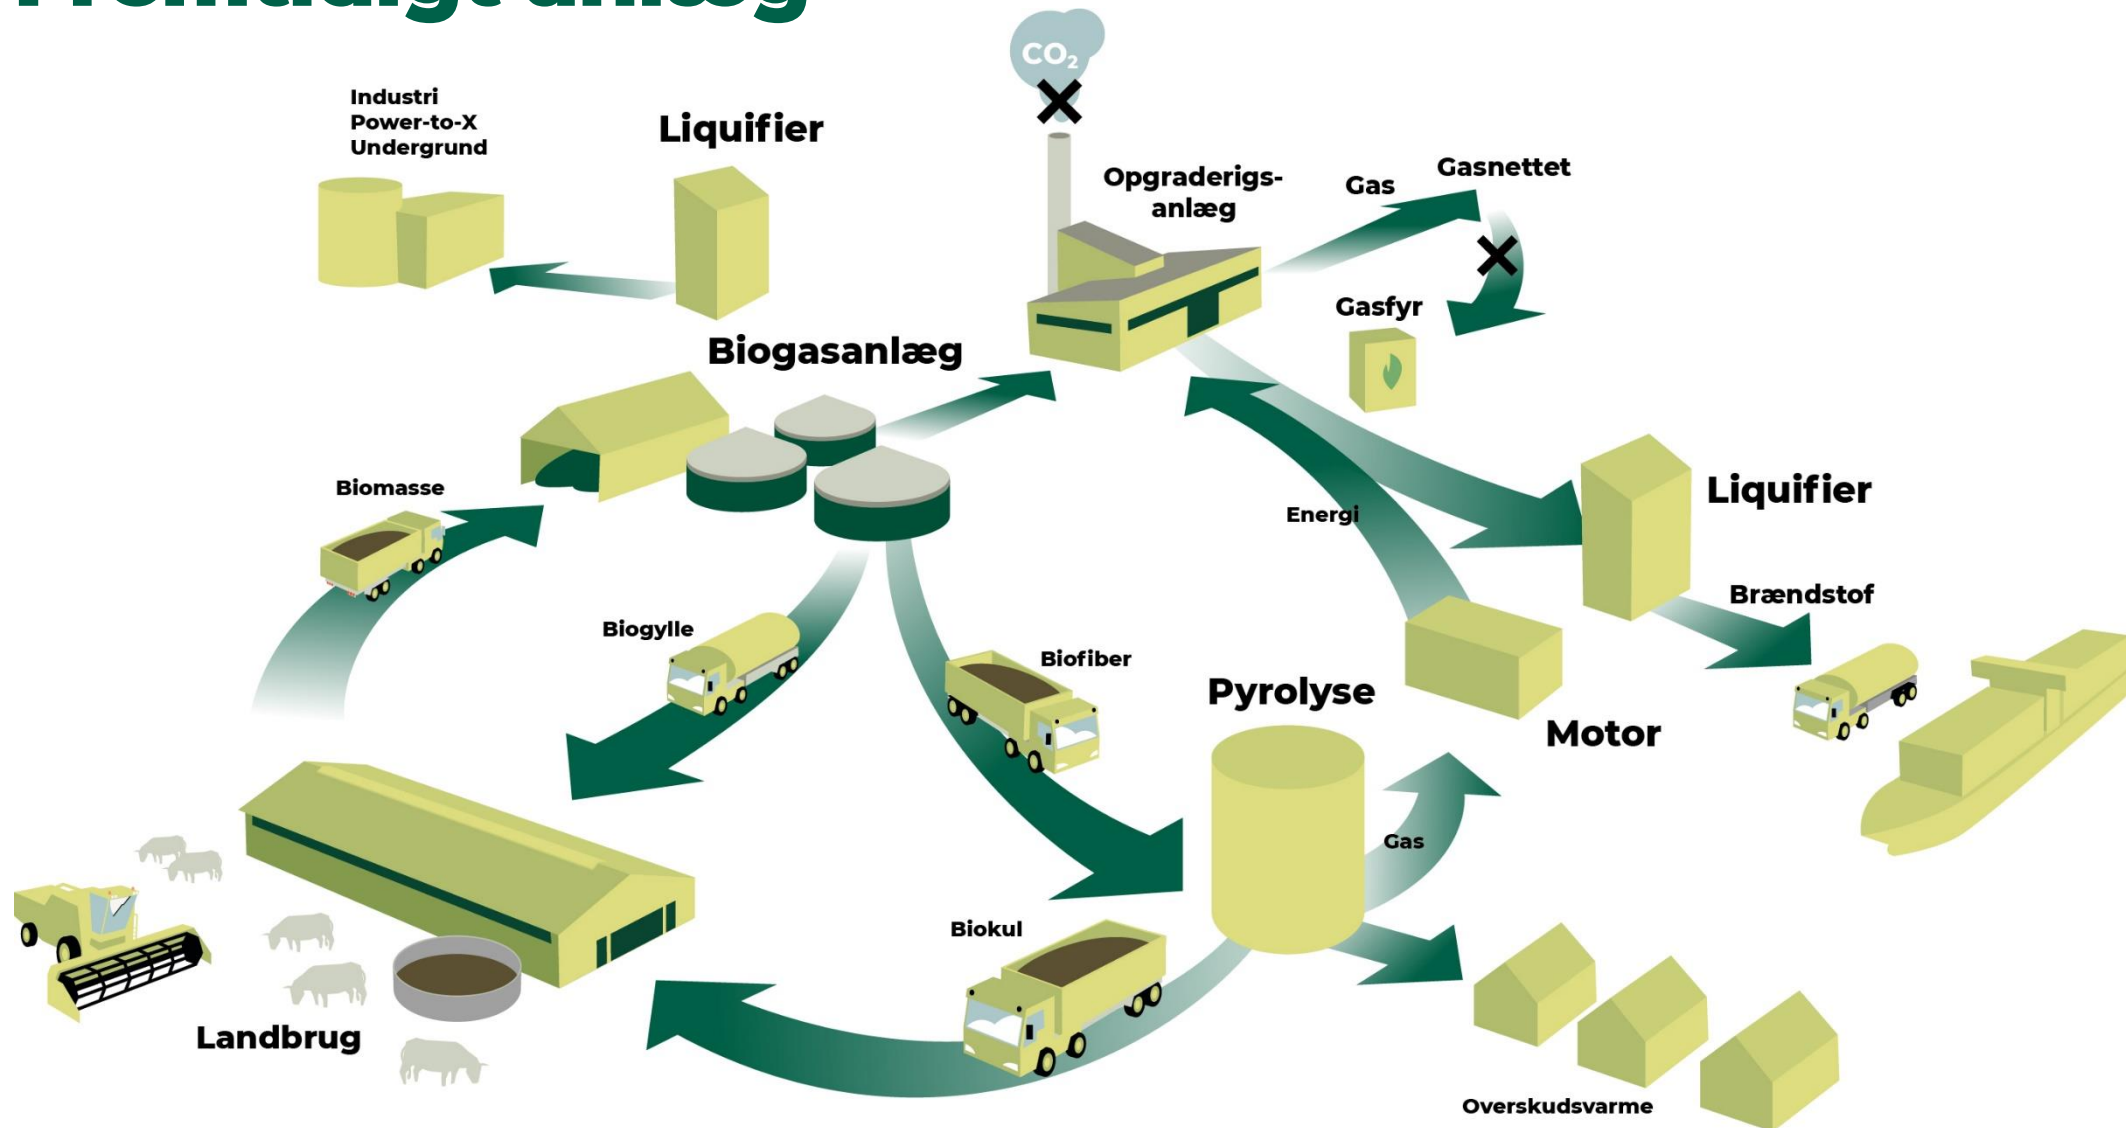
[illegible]

$CO_2$

Industri
Power-to-X
Undergrund

Liquifier

Opgraderigs-anlæg

Gas

Gasnettet

Gasfyr

Biogasanlæg

Biomasse

Energi

Liquifier

Brændstof

Biogylle

Biofiber

Pyrolyse

Motor

Gas

Biokul

Landbrug

Overskudsvarme